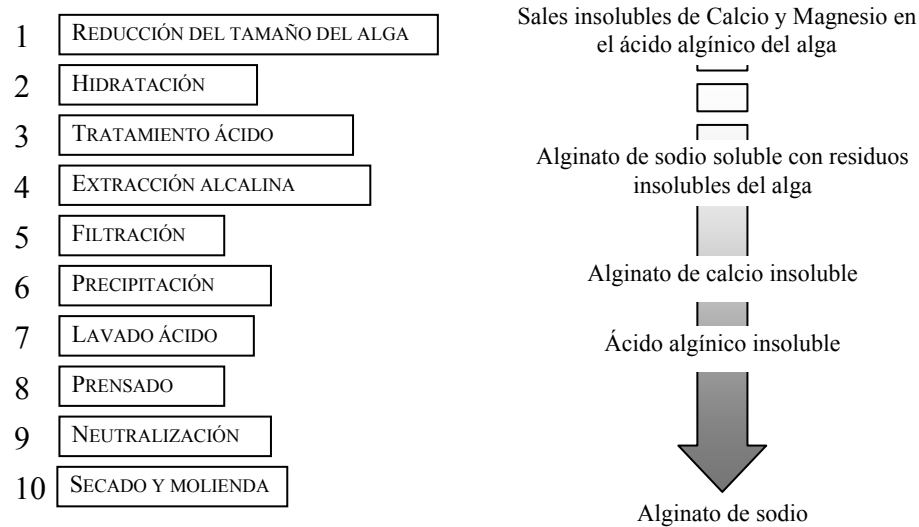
1 Reducción del tamaño del alga
2 Hidratación
3 Tratamiento ácido
4 Extracción alcalina
5 Filtración
6 Precipitación
7 Lavado ácido
8 Prensado
9 Neutralización
10 Secado y molienda

Sales insolubles de Calcio y Magnesio en el ácido algínico del alga

Alginato de sodio soluble con residuos insolubles del alga

Alginato de calcio insoluble

Ácido algínico insoluble

Alginato de sodio